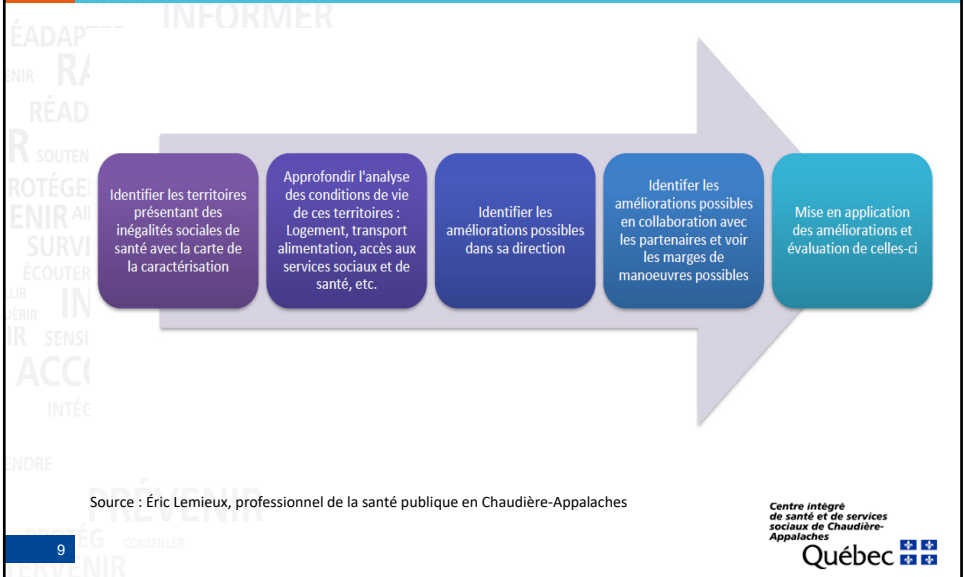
ÉADAPT INFORMER RA ENIR RÉAD R SOUTEN ROTÉGE ENIR AI SURV ÉCOUTER IN IR SENSI ACC INTÉ ENDRE PRÉVENIR PROTÉG CONSEILLER

Identifier les territoires présentant des inégalités sociales de santé avec la carte de la caractérisation

Approfondir l'analyse des conditions de vie de ces territoires : Logement, transport alimentation, accès aux services sociaux et de santé, etc.

Identifier les améliorations possibles dans sa direction

Identifer les améliorations possibles en collaboration avec les partenaires et voir les marges de manoeuvres possibles

Mise en application des améliorations et évaluation de celles-ci

Source : Éric Lemieux, professionnel de la santé publique en Chaudière-Appalaches

Centre intégré de santé et de services sociaux de Chaudière-Appalaches
Québec

9